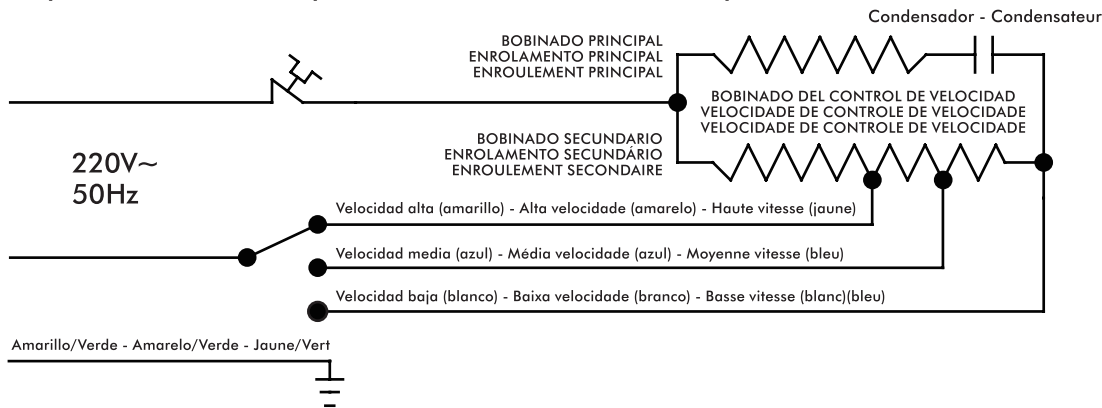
Condensador - Condensateur

BOBINADO PRINCIPAL
ENROLAMENTO PRINCIPAL
ENROULEMENT PRINCIPAL

BOBINADO DEL CONTROL DE VELOCIDAD
VELOCIDADE DE CONTROLE DE VELOCIDADE
VELOCIDADE DE CONTROLE DE VELOCIDADE

BOBINADO SECUNDARIO
ENROLAMENTO SECUNDÁRIO
ENROULEMENT SECONDAIRE

220V~
50Hz

Velocidad alta (amarillo) - Alta velocidade (amarelo) - Haute vitesse (jaune)

Velocidad media (azul) - Média velocidade (azul) - Moyenne vitesse (bleu)

Velocidad baja (blanco) - Baixa velocidade (branco) - Basse vitesse (blanc)(bleu)

Amarillo/Verde - Amarelo/Verde - Jaune/Vert